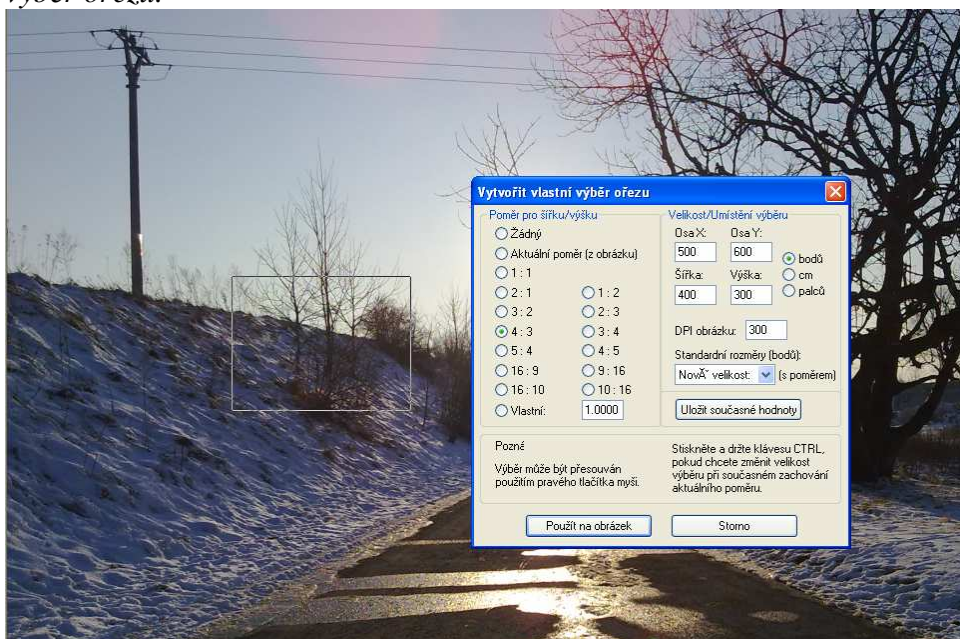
výběr ořezu.

Vytvořit vlastní výběr ořezu

Poměr pro šířku/výšku

Žádný

Aktuální poměr (z obrázku)

1 : 1

2 : 1

1 : 2

3 : 2

2 : 3

4 : 3

3 : 4

5 : 4

4 : 5

16 : 9

9 : 16

16 : 10

10 : 16

Vlastní: 1.0000

Velikost/Umístění výběru

Osa X: 500

Osa Y: 600

bodů

cm

palců

Šířka: 400

Výška: 300

DPI obrázku: 300

Standardní rozměry (bodů):

NovĂ˝ velikost (s poměrem)

Uložit současné hodnoty

Pozné

Výběr může být přesouván použitím pravého tlačítka myši.

Stiskněte a držte klávesu CTRL, pokud chcete změnit velikost výběru při současném zachování aktuálního poměru.

Použít na obrázek

Storno